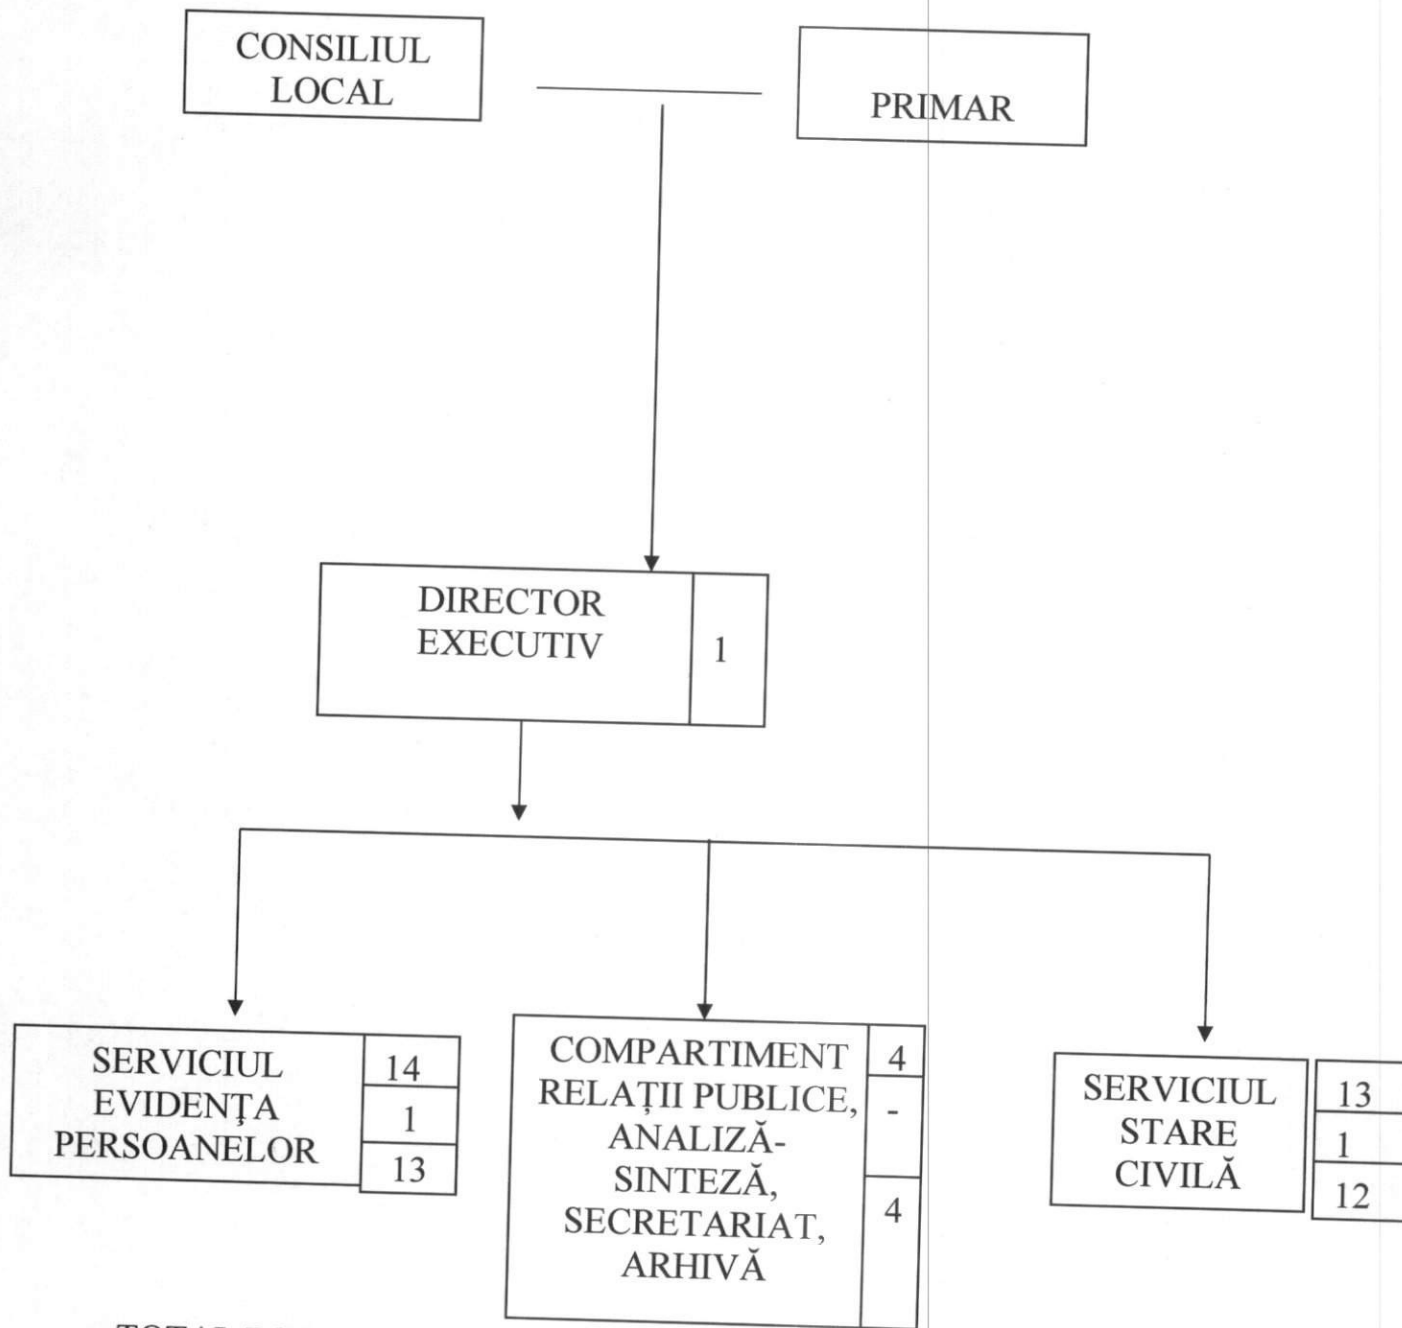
CONSILIUL LOCAL

PRIMAR

DIRECTOR EXECUTIV 1

SERVICIUL EVIDENŢA PERSOANELOR

| 14 |
|---|
| 1 |
| 13 |

COMPARTIMENT RELAŢII PUBLICE, ANALIZĂ-SINTEZĂ, SECRETARIAT, ARHIVĂ

| 4 |
|---|
| - |
| 4 |

SERVICIUL STARE CIVILĂ

| 13 |
|---|
| 1 |
| 12 |

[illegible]